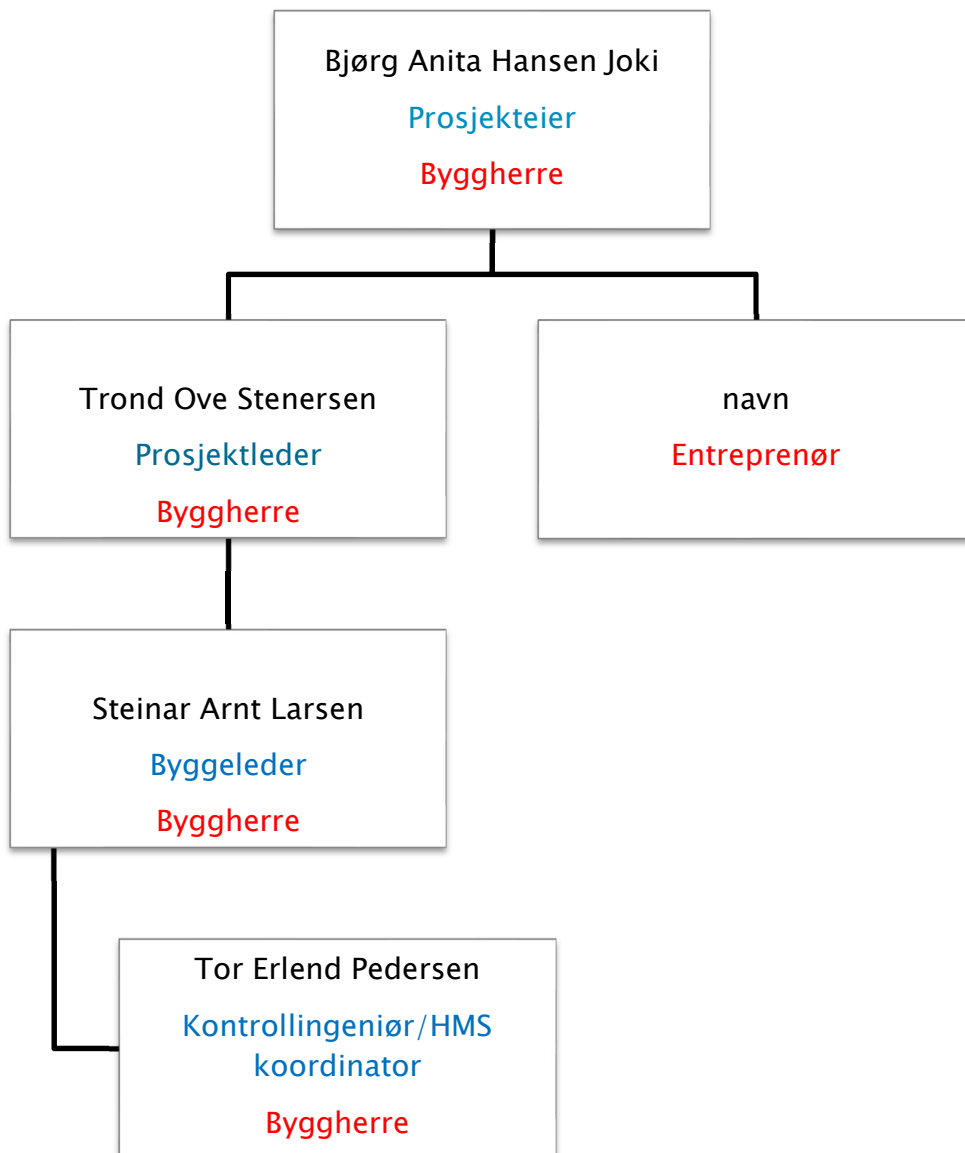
Bjørg Anita Hansen Joki
Prosjekteier
Byggherre

Trond Ove Stenersen
Prosjektleder
Byggherre

navn
Entreprenør

Steinar Arnt Larsen
Byggeleder
Byggherre

Tor Erlend Pedersen
Kontrollingeniør/HMS koordinator
Byggherre